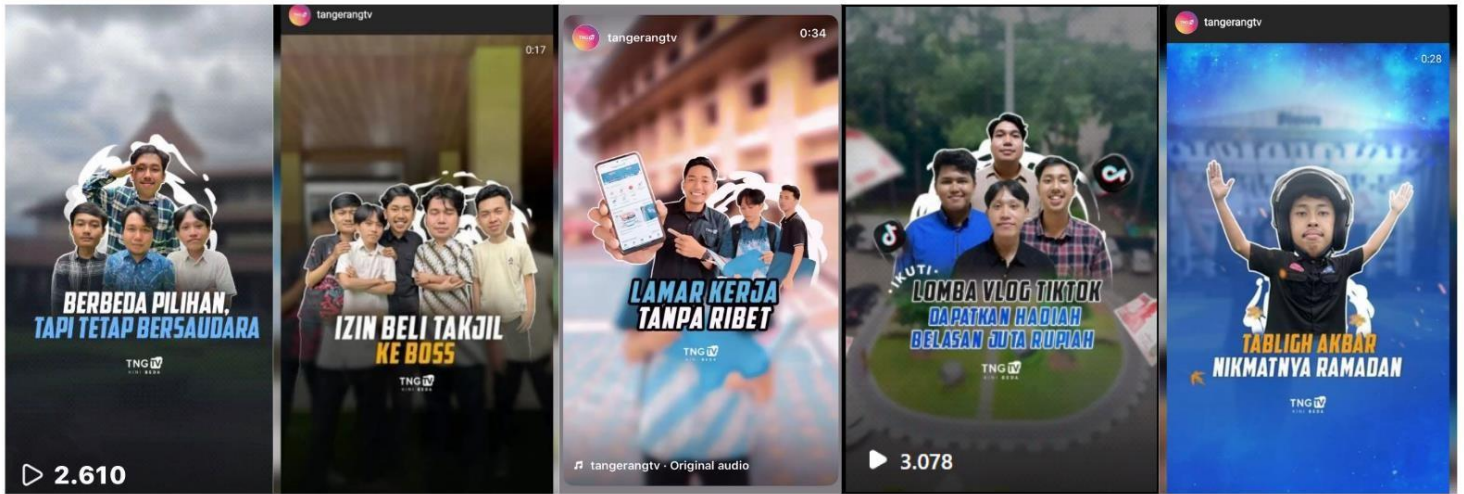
BERBEDA PILIHAN, TAPI TETAP BERSAUDARA

TNG TV

2.610

tangerangtv

0:17

IZIN BELI TAKJIL KE BOSS

TNG TV

tangerangtv

0:34

LAMAR KERJA TANPA RIBET

TNG TV

tangerangtv · Original audio

IKUTI

LOMBA VLOG TIKTOK

DAPATKAN HADIAH BELASAN JUTA RUPIAH

TNG TV

3.078

tangerangtv

0:28

TABLIGH AKBAR NIKMATNYA RAMADAN

TNG TV